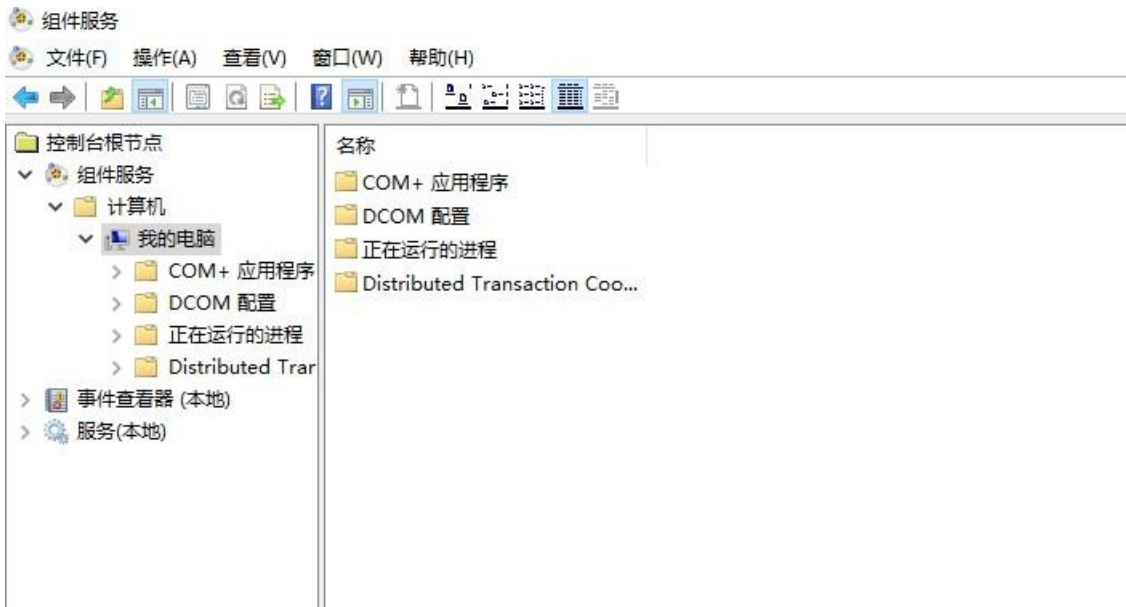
组件服务

文件(F) 操作(A) 查看(V) 窗口(W) 帮助(H)

控制台根节点
组件服务
计算机
我的电脑
COM+ 应用程序
DCOM 配置
正在运行的进程
Distributed Trar
事件查看器 (本地)
服务(本地)

名称
COM+ 应用程序
DCOM 配置
正在运行的进程
Distributed Transaction Coo...